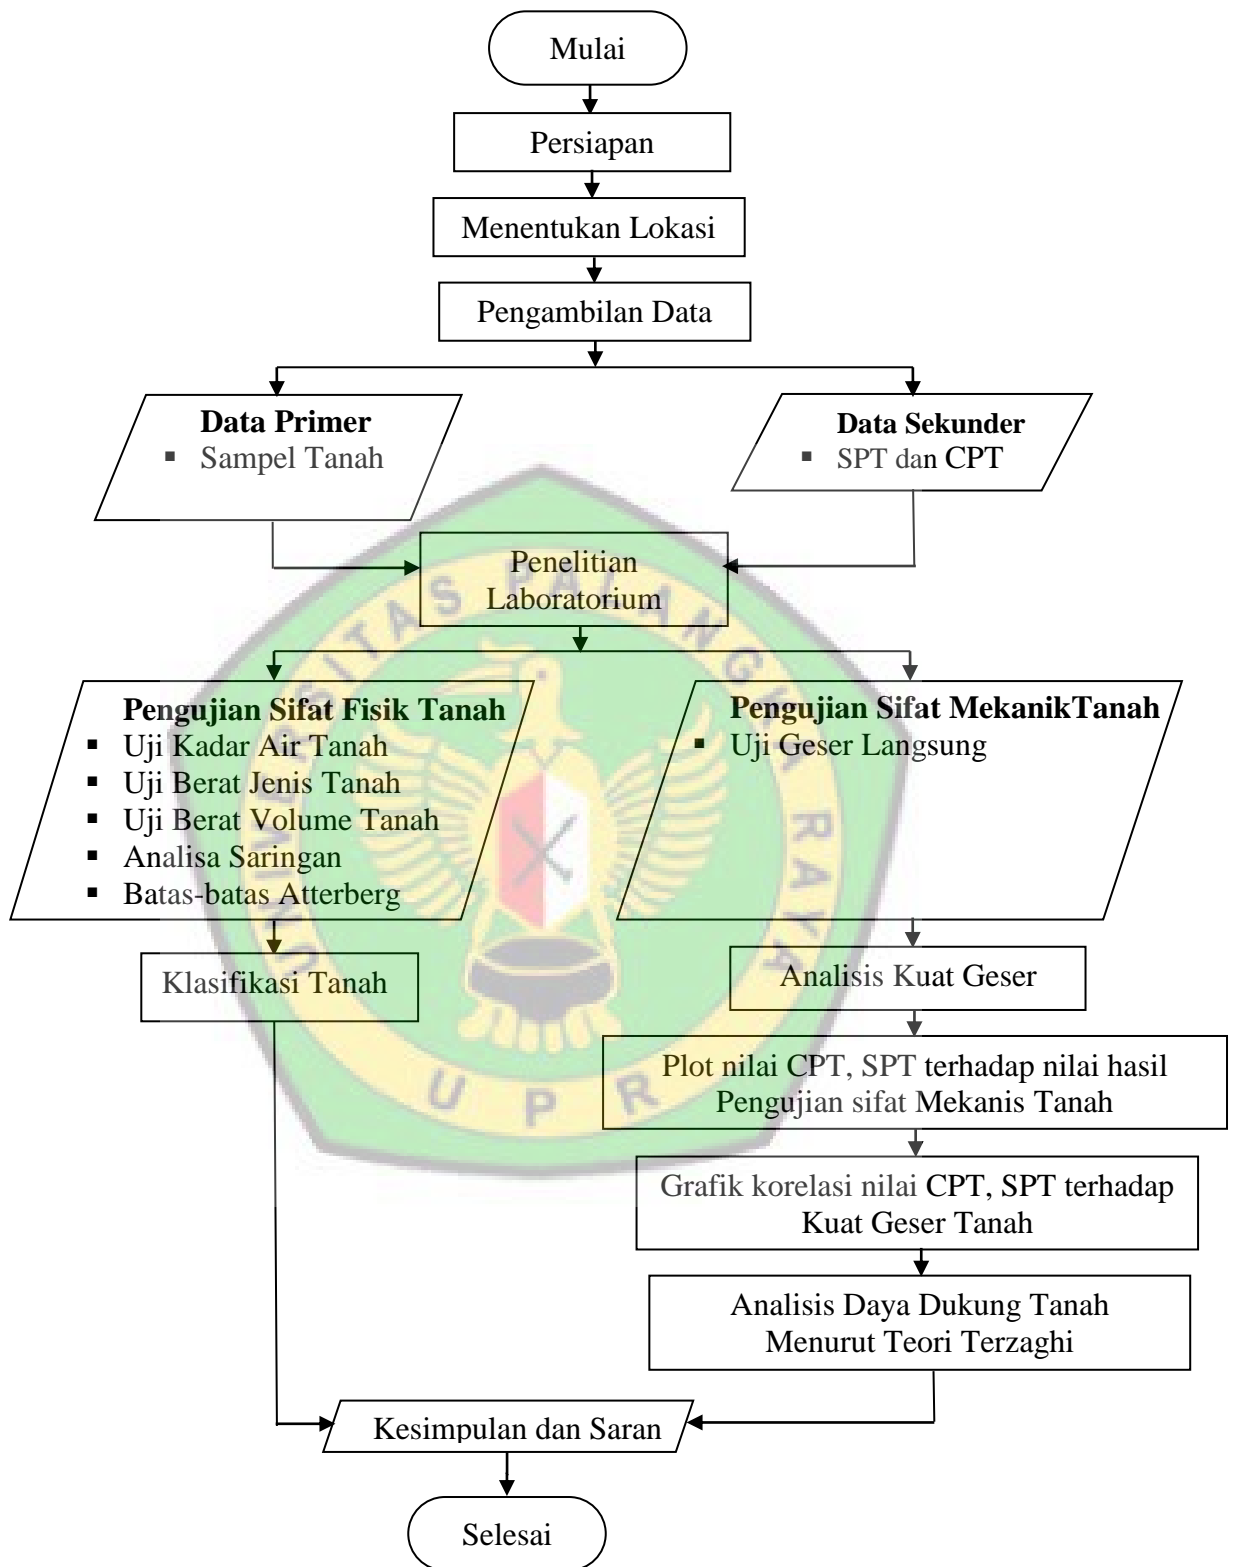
Mulai

Persiapan

Menentukan Lokasi

Pengambilan Data

**Data Primer**
- Sampel Tanah

**Data Sekunder**
- SPT dan CPT

Penelitian Laboratorium

**Pengujian Sifat Fisik Tanah**
- Uji Kadar Air Tanah
- Uji Berat Jenis Tanah
- Uji Berat Volume Tanah
- Analisa Saringan
- Batas-batas Atterberg

**Pengujian Sifat MekanikTanah**
- Uji Geser Langsung

Klasifikasi Tanah

Analisis Kuat Geser

Plot nilai CPT, SPT terhadap nilai hasil Pengujian sifat Mekanis Tanah

Grafik korelasi nilai CPT, SPT terhadap Kuat Geser Tanah

Analisis Daya Dukung Tanah Menurut Teori Terzaghi

Kesimpulan dan Saran

Selesai

UNIVERSITAS PALANGKA RAYA
UPR